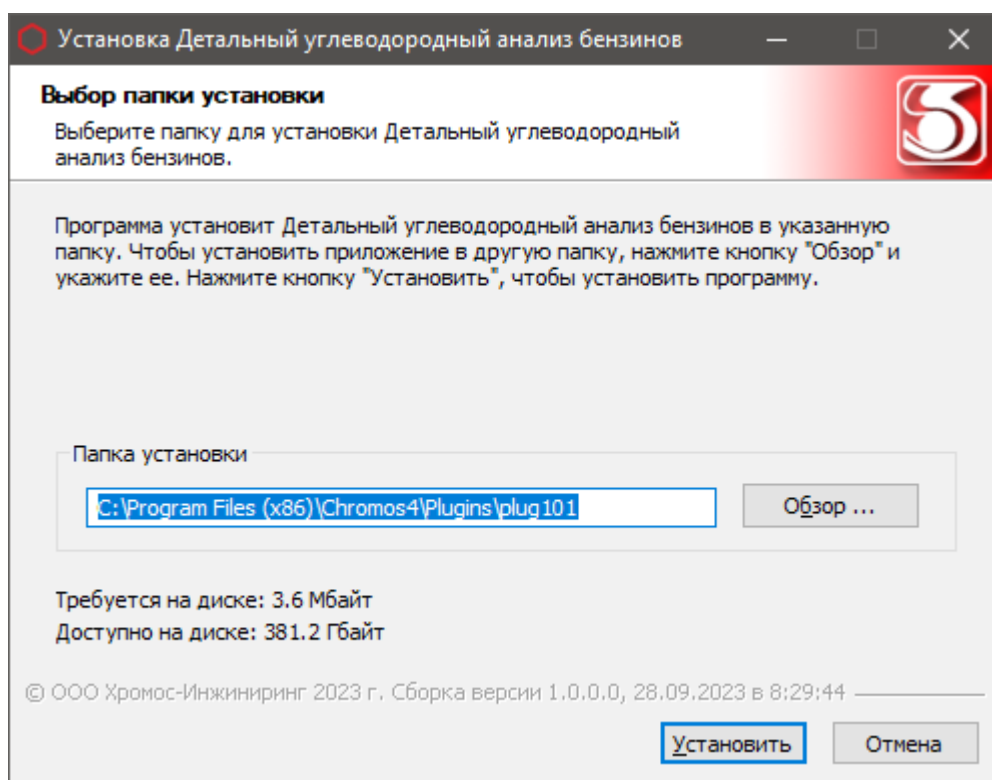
Установка Детальный углеводородный анализ бензинов

Выбор папки установки

Выберите папку для установки Детальный углеводородный анализ бензинов.

Программа установит Детальный углеводородный анализ бензинов в указанную папку. Чтобы установить приложение в другую папку, нажмите кнопку "Обзор" и укажите ее. Нажмите кнопку "Установить", чтобы установить программу.

Папка установки

C:\Program Files (x86)\Chromos4\Plugins\plug101

Обзор ...

Требуется на диске: 3.6 Мбайт

Доступно на диске: 381.2 Гбайт

© ООО Хромос-Инжиниринг 2023 г. Сборка версии 1.0.0.0, 28.09.2023 в 8:29:44

Установить

Отмена